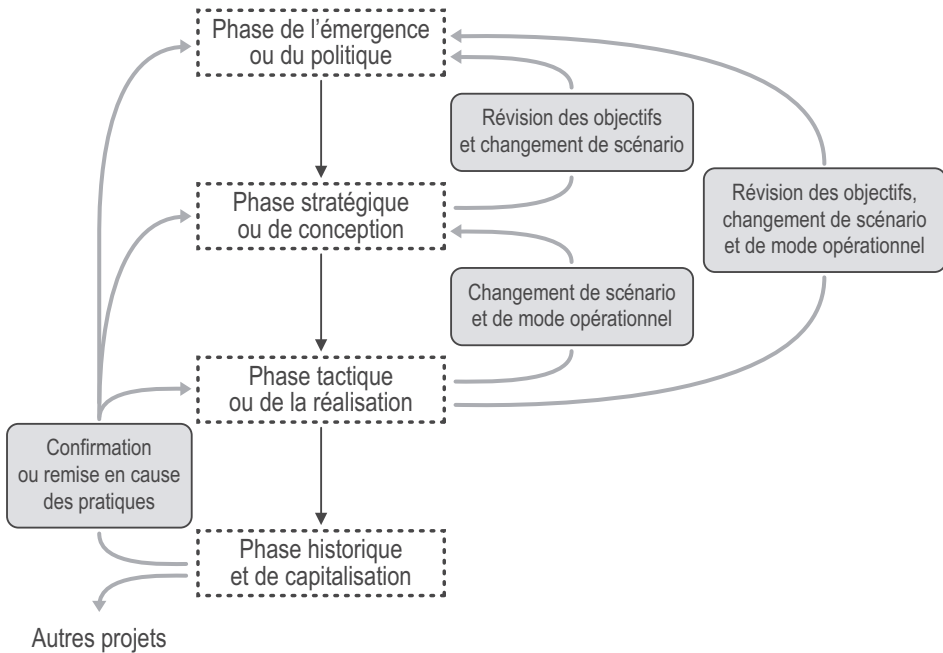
Phase de l'émergence ou du politique

Révision des objectifs et changement de scénario

Phase stratégique ou de conception

Révision des objectifs, changement de scénario et de mode opérationnel

Changement de scénario et de mode opérationnel

Phase tactique ou de la réalisation

Confirmation ou remise en cause des pratiques

Phase historique et de capitalisation

Autres projets